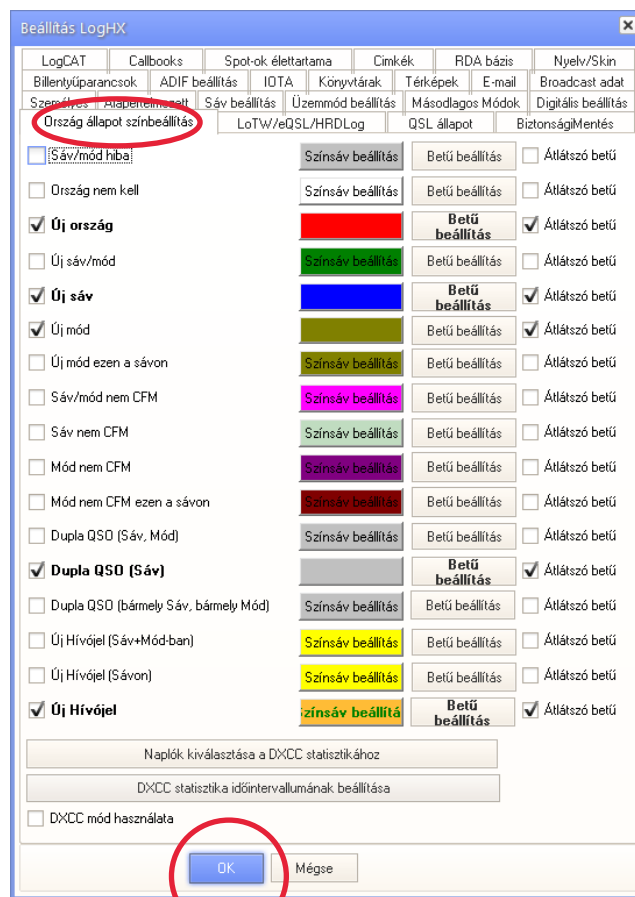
Beállítás LogHX

LogCAT | Callbooks | Spot-ok élettartama | Cimkék | RDA bázis | Nyelv/Skin
Billentyűparancsok | ADIF beállítás | IOTA | Könyvtárak | Térképek | E-mail | Broadcast adat
Személyes | Alapértelmezett | Sáv beállítás | Üzemmód beállítás | Másodlagos Módok | Digitális beállítás
Ország állapot színbeállítás | LoTW/eQSL/HRDLog | QSL állapot | BiztonságiMentés

| | | | |
|---|---|---|---|
| Sáv/mód hiba | Színsáv beállítás | Betű beállítás | Átlátszó betű |
| Ország nem kell | Színsáv beállítás | Betű beállítás | Átlátszó betű |
| ✓ Új ország | | Betű beállítás | ✓ Átlátszó betű |
| Új sáv/mód | Színsáv beállítás | Betű beállítás | Átlátszó betű |
| ✓ Új sáv | | Betű beállítás | ✓ Átlátszó betű |
| ✓ Új mód | | Betű beállítás | ✓ Átlátszó betű |
| Új mód ezen a sávon | Színsáv beállítás | Betű beállítás | Átlátszó betű |
| Sáv/mód nem CFM | Színsáv beállítás | Betű beállítás | Átlátszó betű |
| Sáv nem CFM | Színsáv beállítás | Betű beállítás | Átlátszó betű |
| Mód nem CFM | Színsáv beállítás | Betű beállítás | Átlátszó betű |
| Mód nem CFM ezen a sávon | Színsáv beállítás | Betű beállítás | Átlátszó betű |
| Dupla QSO (Sáv, Mód) | Színsáv beállítás | Betű beállítás | Átlátszó betű |
| ✓ Dupla QSO (Sáv) | | Betű beállítás | ✓ Átlátszó betű |
| Dupla QSO (bármely Sáv, bármely Mód) | Színsáv beállítás | Betű beállítás | Átlátszó betű |
| Új Hívójel (Sáv+Mód-ban) | Színsáv beállítás | Betű beállítás | Átlátszó betű |
| Új Hívójel (Sávon) | Színsáv beállítás | Betű beállítás | Átlátszó betű |
| ✓ Új Hívójel | Színsáv beállítá | Betű beállítás | ✓ Átlátszó betű |

Naplók kiválasztása a DXCC statisztikához

DXCC statisztika időintervallumának beállítása

DXCC mód használata

OK | Mégse